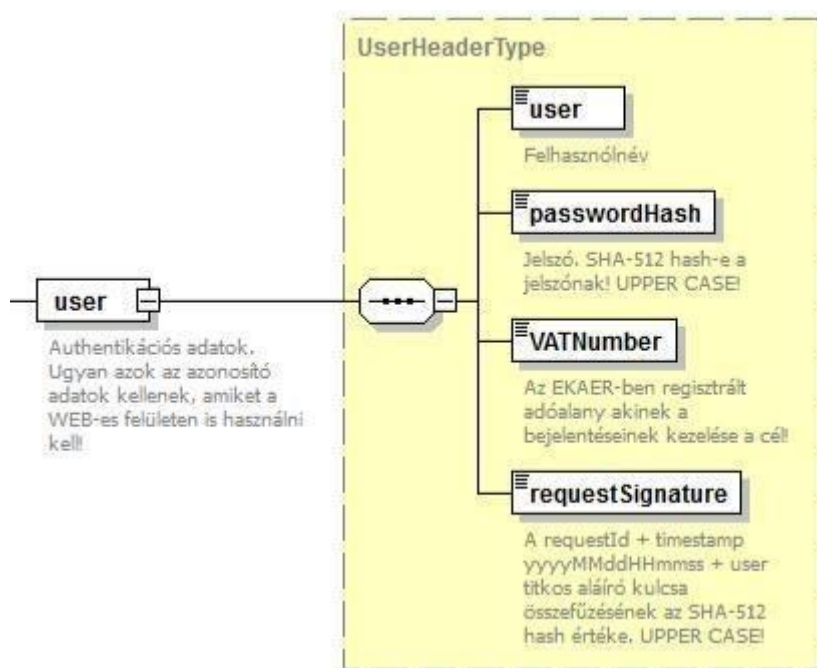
UserHeaderType

user

Authentikációs adatok. Ugyan azok az azonosító adatok kellenek, amiket a WEB-es felületen is használni kell!

user

Felhasznólnév

passwordHash

Jelszó. SHA-512 hash-e a jelszónak! UPPER CASE!

VATNumber

Az EKAER-ben regisztrált adóalany akinek a bejelentéseinek kezelése a cél!

requestSignature

A requestId + timestamp yyyyMMddHHmmss + user titkos aláíró kulcsa összefűzésének az SHA-512 hash értéke. UPPER CASE!